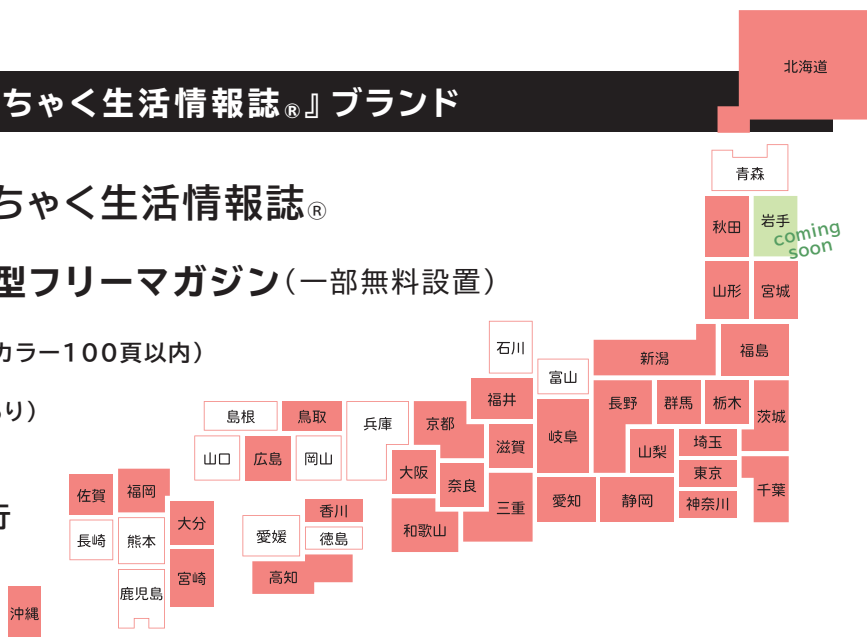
ちゃく生活情報誌®』ブランド

ちゃく生活情報誌®

型フリーマガジン（一部無料設置）

カラー100頁以内）

り）

行

北海道
青森
秋田
岩手
coming soon
山形
宮城
福島
新潟
石川
富山
福井
長野
群馬
栃木
茨城
島根
鳥取
兵庫
京都
滋賀
岐阜
山梨
埼玉
東京
千葉
神奈川
山口
広島
岡山
大阪
奈良
三重
愛知
静岡
佐賀
福岡
大分
和歌山
香川
愛媛
徳島
長崎
熊本
高知
宮崎
鹿児島
沖縄